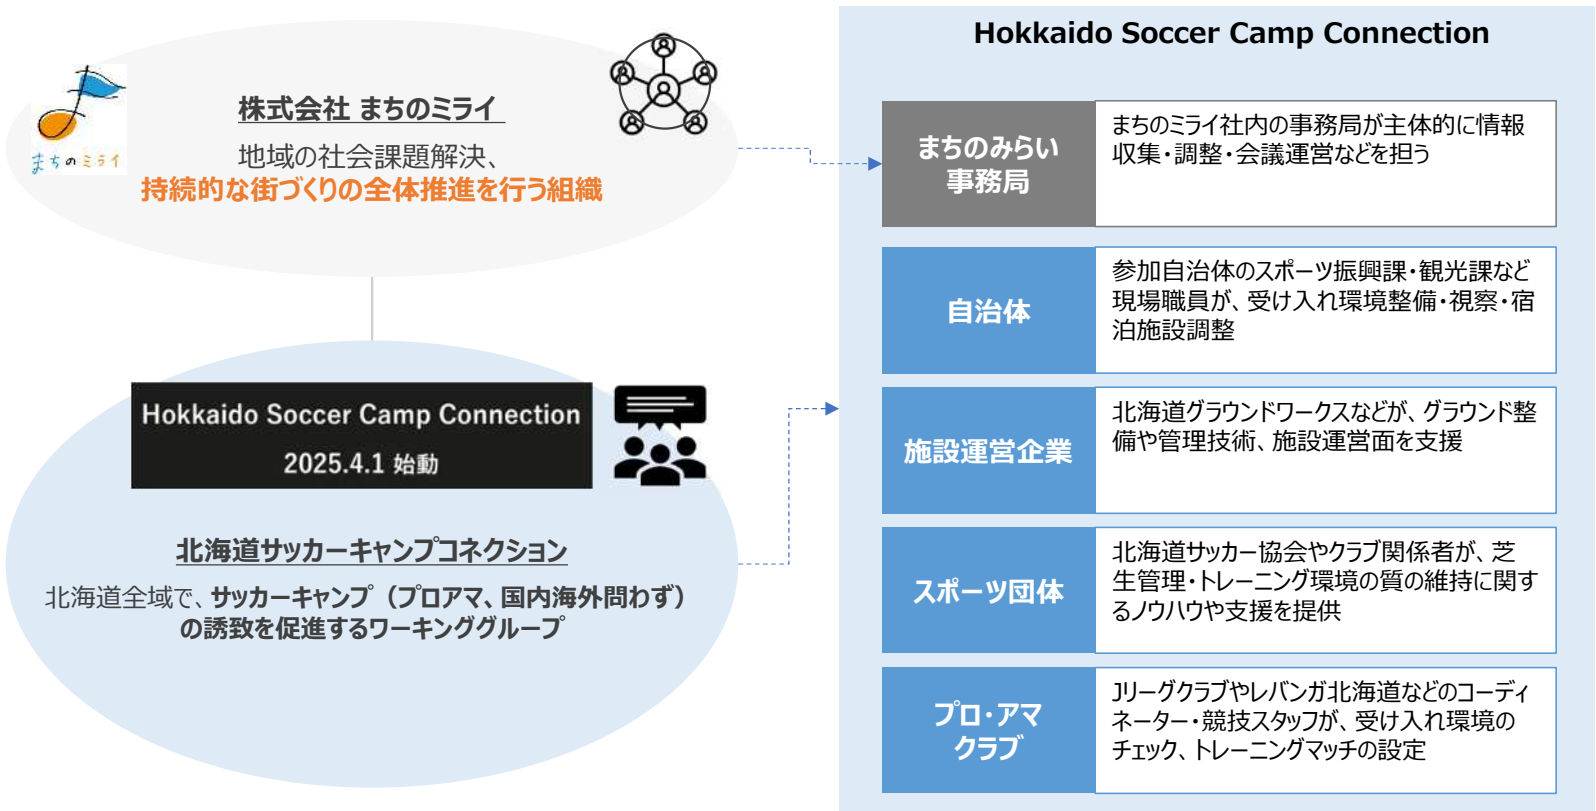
まちのミライ

株式会社 まちのミライ

地域の社会課題解決、
持続的な街づくりの全体推進を行う組織

Hokkaido Soccer Camp Connection
2025.4.1 始動

北海道サッカーキャンプコネクション

北海道全域で、サッカーキャンプ（プロアマ、国内海外問わず）の誘致を促進するワーキンググループ

Hokkaido Soccer Camp Connection

| まちのみらい事務局 | まちのミライ社内の事務局が主体的に情報収集・調整・会議運営などを担う |
|---|---|
| 自治体 | 参加自治体のスポーツ振興課・観光課など現場職員が、受け入れ環境整備・視察・宿泊施設調整 |
| 施設運営企業 | 北海道グラウンドワークスなどが、グラウンド整備や管理技術、施設運営面を支援 |
| スポーツ団体 | 北海道サッカー協会やクラブ関係者が、芝生管理・トレーニング環境の質の維持に関するノウハウや支援を提供 |
| プロ・アマクラブ | Jリーグクラブやレバンガ北海道などのコーディネーター・競技スタッフが、受け入れ環境のチェック、トレーニングマッチの設定 |